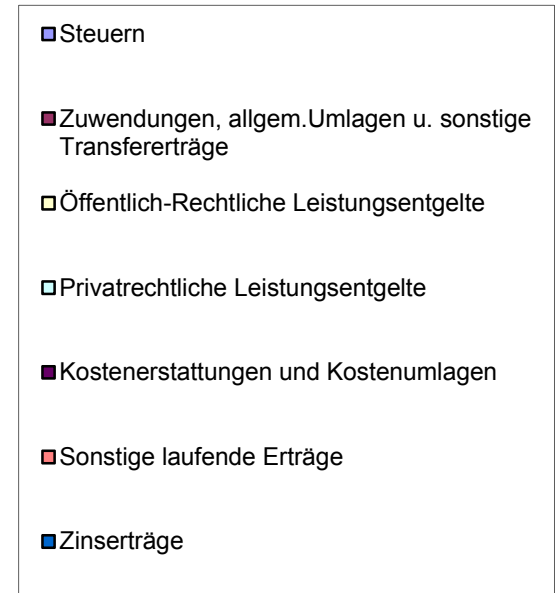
Steuern

Zuwendungen, allgem.Umlagen u. sonstige Transfererträge

Öffentlich-Rechtliche Leistungsentgelte

Privatrechtliche Leistungsentgelte

Kostenerstattungen und Kostenumlagen

Sonstige laufende Erträge

Zinserträge